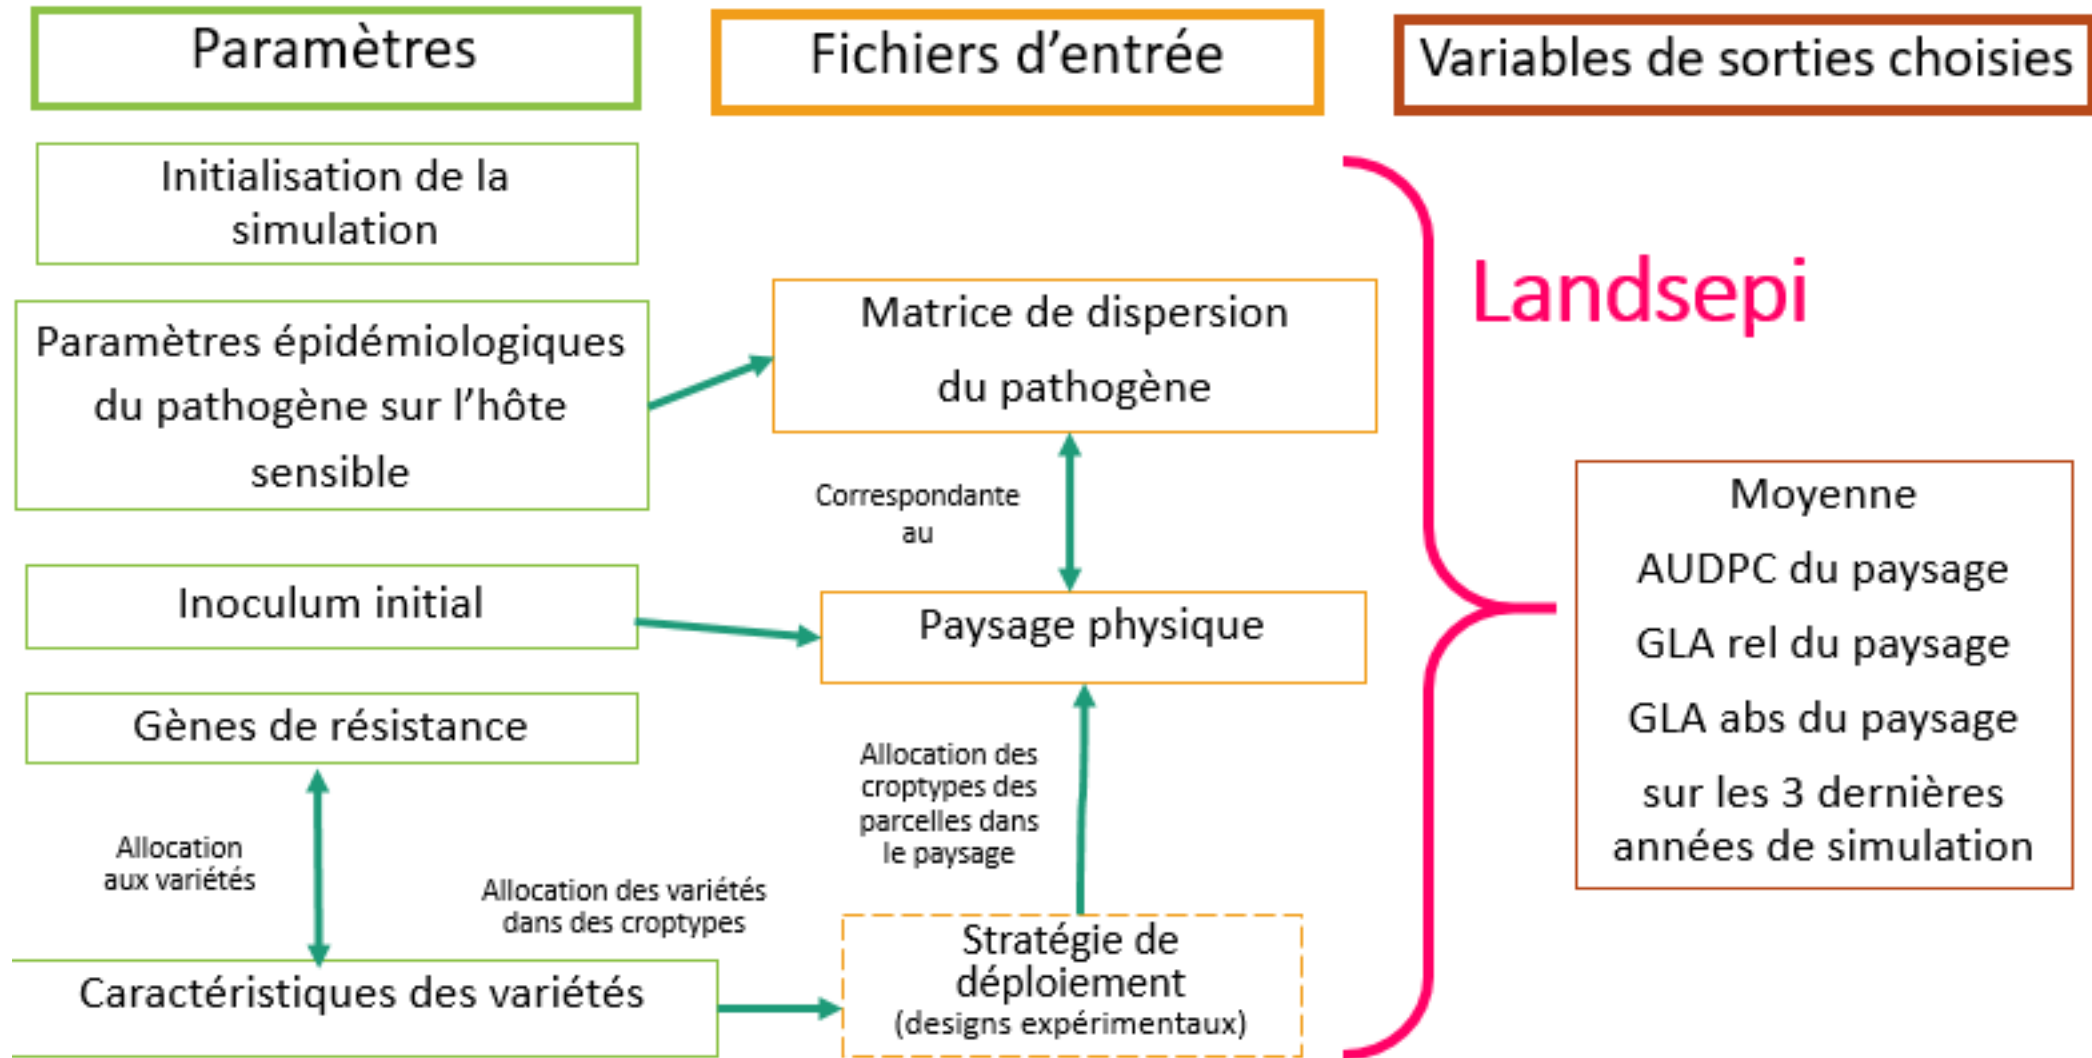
Paramètres

Fichiers d'entrée

Variables de sorties choisies

Initialisation de la simulation

Paramètres épidémiologiques du pathogène sur l'hôte sensible

Matrice de dispersion du pathogène

Landsepi

Correspondante au

Inoculum initial

Paysage physique

Moyenne

AUDPC du paysage

GLA rel du paysage

GLA abs du paysage

sur les 3 dernières années de simulation

Gènes de résistance

Allocation des croptypes des parcelles dans le paysage

Allocation aux variétés

Allocation des variétés dans des croptypes

Caractéristiques des variétés

Stratégie de déploiement (designs expérimentaux)